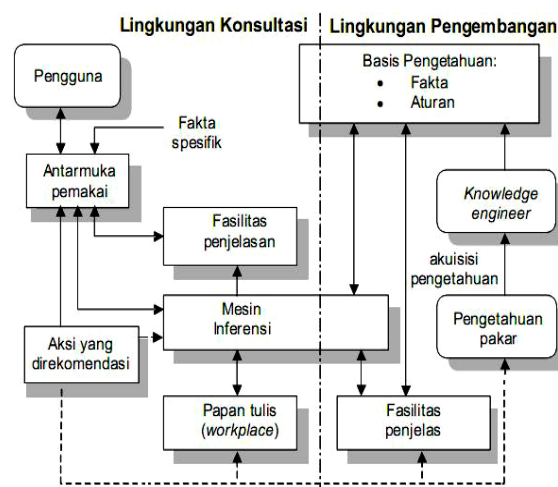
Lingkungan Konsultasi

Lingkungan Pengembangan

Pengguna

Fakta spesifik

Antarmuka pemakai

Fasilitas penjelasan

Mesin Inferensi

Aksi yang direkomendasi

Papan tulis (*workplace*)

Basis Pengetahuan:
- Fakta
- Aturan

*Knowledge engineer*

akuisisi pengetahuan

Pengetahuan pakar

Fasilitas penjelas